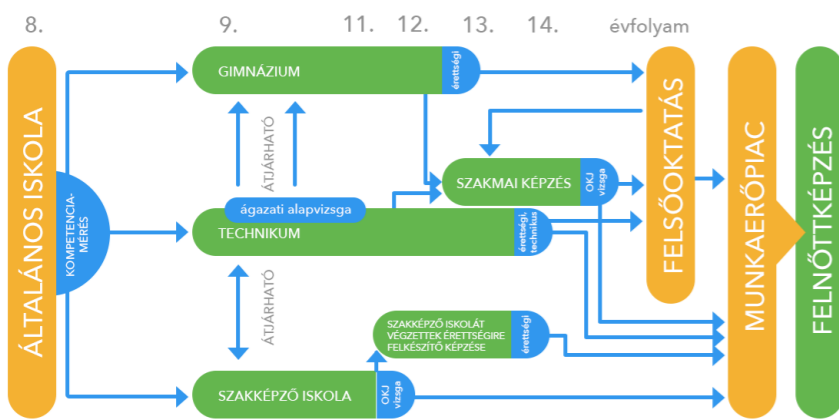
8.
9.
11.
12.
13.
14.
évfolyam

ÁLTALÁNOS ISKOLA

KOMPETENCIA-MÉRÉS

GIMNÁZIUM
érettségi

ÁTJÁRHATÓ

ágazati alapvizsga

SZAKMAI KÉPZÉS
OKJ vizsga

TECHNIKUM
érettségi, technikus

ÁTJÁRHATÓ

SZAKKÉPZŐ ISKOLÁT VÉGZETTEK ÉRETTSÉGIRE FELKÉSZÍTŐ KÉPZÉSE
érettségi

SZAKKÉPZŐ ISKOLA
OKJ vizsga

FELSŐOKTATÁS

MUNKAERŐPIAC

FELNŐTTKÉPZÉS